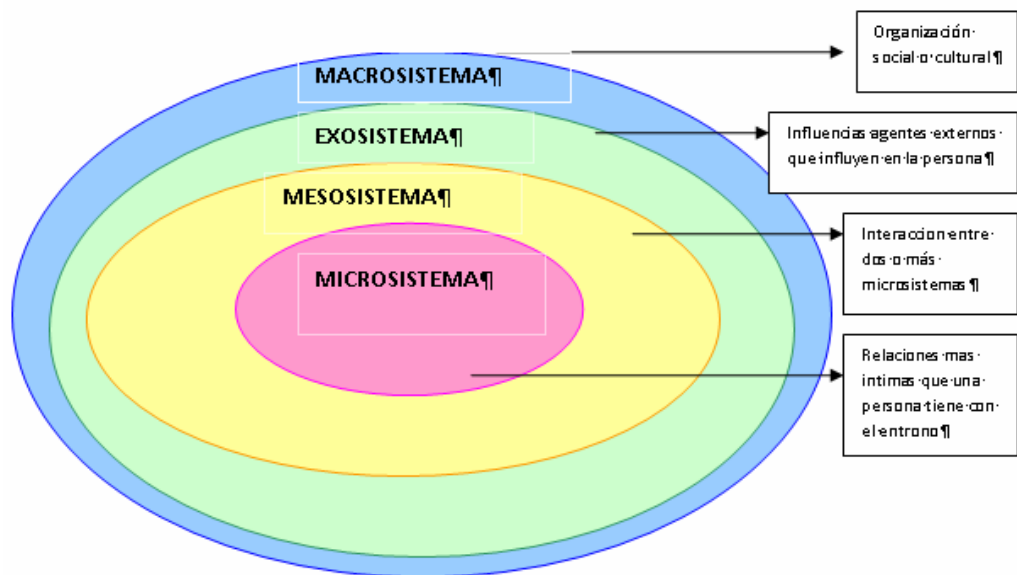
MACROSISTEMA¶

EXOSISTEMA¶

MESOSISTEMA¶

MICROSISTEMA¶

Organización· social·o·cultural¶

Influencias·agentes·externos· que·influyen·en·la·persona¶

Interaccion·entre· dos·o·más· microsistemas¶

Relaciones·mas· intimas·que·una· persona·tiene·con· el·entrono¶